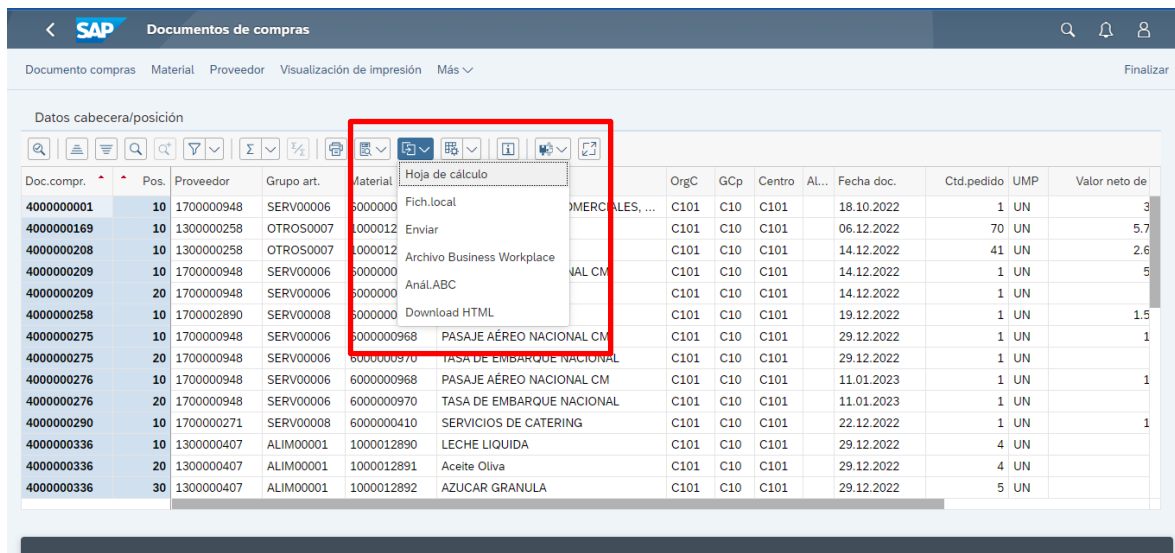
SAP Documentos de compras

Documento compras Material Proveedor Visualización de impresión Más

Finalizar

Datos cabecera/posición

Hoja de cálculo
Fich.local
Enviar
Archivo Business Workplace
Anál.ABC
Download HTML

| Doc.compr. | Pos. | Proveedor | Grupo art. | Material | | OrgC | GCp | Centro | Al... | Fecha doc. | Ctd.pedido | UMP | Valor neto de |
|---|---|---|---|---|---|---|---|---|---|---|---|---|---|
| 4000000001 | 10 | 1700000948 | SERV00006 | 6000000 | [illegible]MERCIALES, ... | C101 | C10 | C101 | | 18.10.2022 | 1 | UN | 3 |
| 4000000169 | 10 | 1300000258 | OTROS0007 | 1000012 | | C101 | C10 | C101 | | 06.12.2022 | 70 | UN | 5.7 |
| 4000000208 | 10 | 1300000258 | OTROS0007 | 1000012 | | C101 | C10 | C101 | | 14.12.2022 | 41 | UN | 2.6 |
| 4000000209 | 10 | 1700000948 | SERV00006 | 6000000 | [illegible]NAL CM | C101 | C10 | C101 | | 14.12.2022 | 1 | UN | 5 |
| 4000000209 | 20 | 1700000948 | SERV00006 | 6000000 | | C101 | C10 | C101 | | 14.12.2022 | 1 | UN | |
| 4000000258 | 10 | 1700002890 | SERV00008 | 6000000 | | C101 | C10 | C101 | | 19.12.2022 | 1 | UN | 1.5 |
| 4000000275 | 10 | 1700000948 | SERV00006 | 6000000968 | PASAJE AÉREO NACIONAL CM | C101 | C10 | C101 | | 29.12.2022 | 1 | UN | 1 |
| 4000000275 | 20 | 1700000948 | SERV00006 | 6000000970 | TASA DE EMBARQUE NACIONAL | C101 | C10 | C101 | | 29.12.2022 | 1 | UN | |
| 4000000276 | 10 | 1700000948 | SERV00006 | 6000000968 | PASAJE AÉREO NACIONAL CM | C101 | C10 | C101 | | 11.01.2023 | 1 | UN | 1 |
| 4000000276 | 20 | 1700000948 | SERV00006 | 6000000970 | TASA DE EMBARQUE NACIONAL | C101 | C10 | C101 | | 11.01.2023 | 1 | UN | |
| 4000000290 | 10 | 1700000271 | SERV00008 | 6000000410 | SERVICIOS DE CATERING | C101 | C10 | C101 | | 22.12.2022 | 1 | UN | 1 |
| 4000000336 | 10 | 1300000407 | ALIM00001 | 1000012890 | LECHE LIQUIDA | C101 | C10 | C101 | | 29.12.2022 | 4 | UN | |
| 4000000336 | 20 | 1300000407 | ALIM00001 | 1000012891 | Aceite Oliva | C101 | C10 | C101 | | 29.12.2022 | 4 | UN | |
| 4000000336 | 30 | 1300000407 | ALIM00001 | 1000012892 | AZUCAR GRANULA | C101 | C10 | C101 | | 29.12.2022 | 5 | UN | |